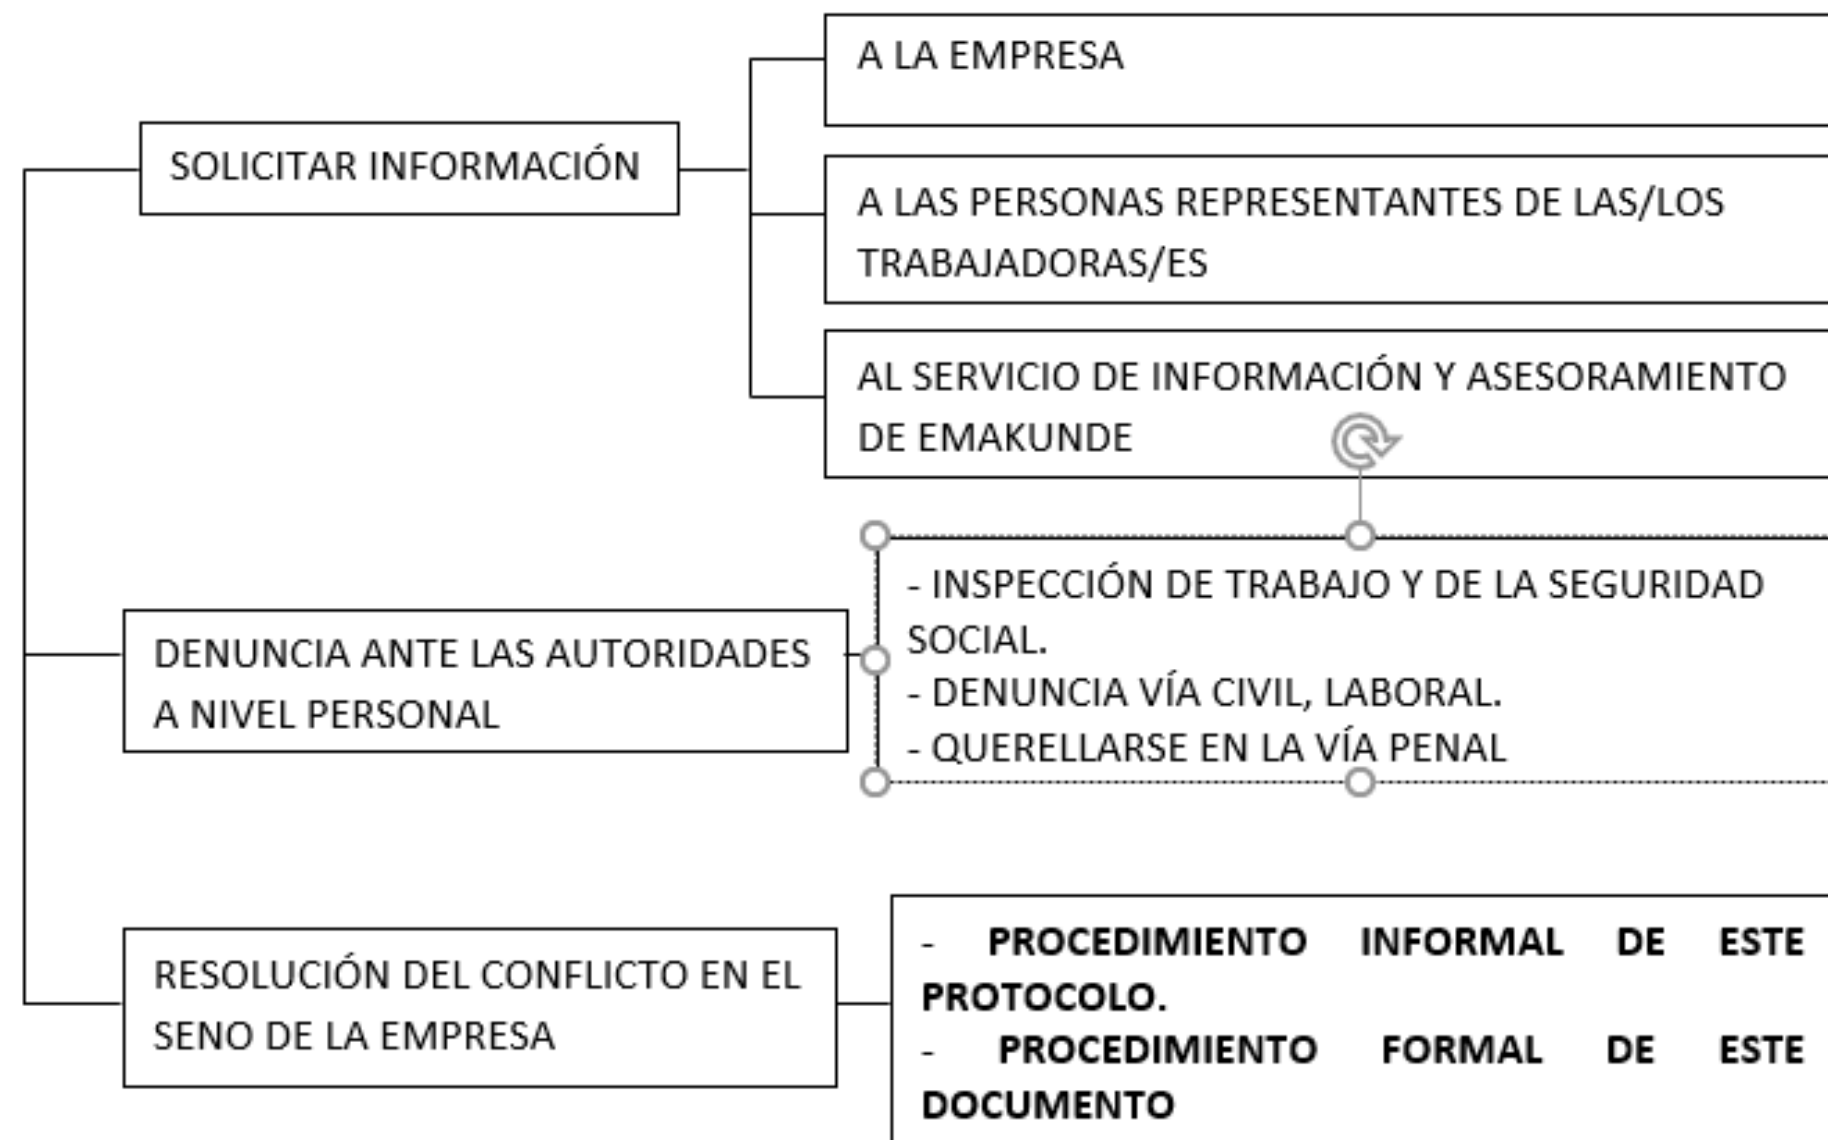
SOLICITAR INFORMACIÓN

A LA EMPRESA

A LAS PERSONAS REPRESENTANTES DE LAS/LOS TRABAJADORAS/ES

AL SERVICIO DE INFORMACIÓN Y ASESORAMIENTO DE EMAKUNDE

DENUNCIA ANTE LAS AUTORIDADES A NIVEL PERSONAL

- INSPECCIÓN DE TRABAJO Y DE LA SEGURIDAD SOCIAL.
- DENUNCIA VÍA CIVIL, LABORAL.
- QUERELLARSE EN LA VÍA PENAL

RESOLUCIÓN DEL CONFLICTO EN EL SENO DE LA EMPRESA

- **PROCEDIMIENTO INFORMAL DE ESTE PROTOCOLO.**
- **PROCEDIMIENTO FORMAL DE ESTE DOCUMENTO**